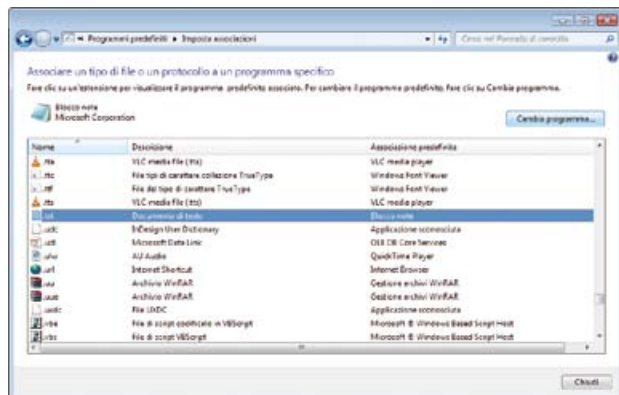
« Programmi predefiniti ▸ Imposta associazioni

Cerca nel Pannello di controllo

Associare un tipo di file o un protocollo a un programma specifico

Fare clic su un'estensione per visualizzare il programma predefinito associato. Per cambiare il programma predefinito, fare clic su Cambia programma.

Blocco note
Microsoft Corporation

Cambia programma...

| Nome | Descrizione | Associazione predefinita |
|---|---|---|
| .tta | VLC media file (.tta) | VLC media player |
| .ttc | File tipo di carattere collezione TrueType | Windows Font Viewer |
| .ttf | File del tipo di carattere TrueType | Windows Font Viewer |
| .tts | VLC media file (.tts) | VLC media player |
| .txt | Documento di testo | Blocco note |
| .udc | InDesign User Dictionary | Applicazione sconosciuta |
| .udl | Microsoft Data Link | OLE DB Core Services |
| .ulw | AU Audio | QuickTime Player |
| .url | Internet Shortcut | Internet Browser |
| .uu | Archivio WinRAR | Gestione archivi WinRAR |
| .uue | Archivio WinRAR | Gestione archivi WinRAR |
| .uxdc | File UXDC | Applicazione sconosciuta |
| .vbe | File di script codificato in VBScript | Microsoft ® Windows Based Script Host |
| .vbs | File di script VBScript | Microsoft ® Windows Based Script Host |

Chiudi